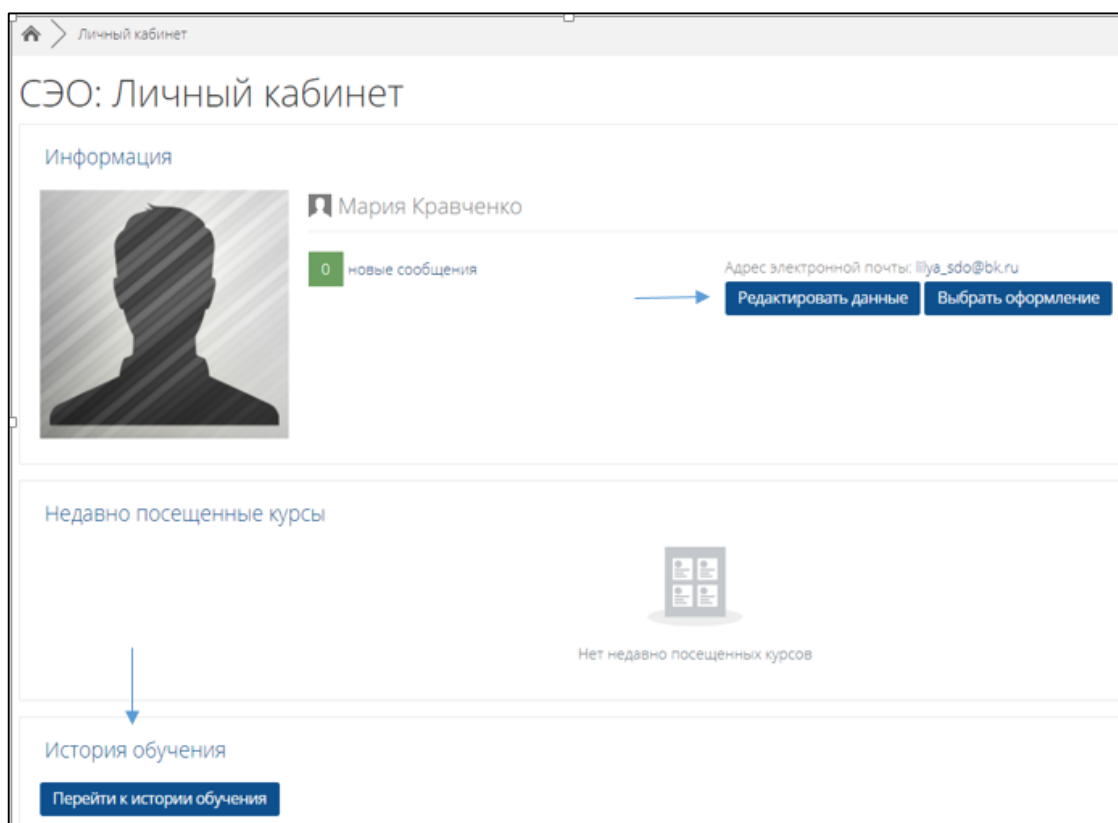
Личный кабинет

СЭО: Личный кабинет

Информация

Мария Кравченко

0 новые сообщения

Адрес электронной почты: lilya_sdo@bk.ru

Редактировать данные

Выбрать оформление

Недавно посещенные курсы

Нет недавно посещенных курсов

История обучения

Перейти к истории обучения